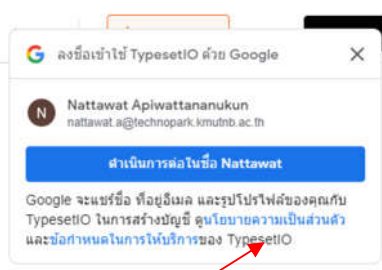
ลงชื่อเข้าใช้ TypesetIO ด้วย Google

N

Nattawat Apiwattananukun
nattawat.a@technopark.kmutnb.ac.th

ดำเนินการต่อในชื่อ Nattawat

Google จะแชร์ชื่อ ที่อยู่อีเมล และรูปโปรไฟล์ของคุณกับ TypesetIO ในการสร้างบัญชี ดูนโยบายความเป็นส่วนตัวและข้อกำหนดในการให้บริการของ TypesetIO